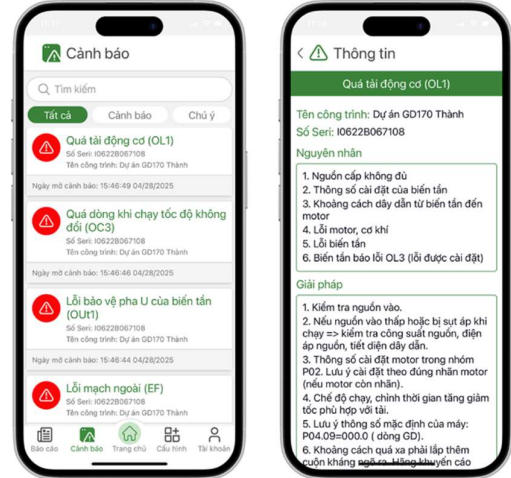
Cảnh báo

Tìm kiếm

Tất cả | Cảnh báo | Chú ý

Quá tải động cơ (OL1)
Số Seri: I0622B067108
Tên công trình: Dự án GD170 Thành

Ngày mở cảnh báo: 15:46:49 04/28/2025

Quá dòng khi chạy tốc độ không đổi (OC3)
Số Seri: I0622B067108
Tên công trình: Dự án GD170 Thành

Ngày mở cảnh báo: 15:46:46 04/28/2025

Lỗi bảo vệ pha U của biến tần (OUt1)
Số Seri: I0622B067108
Tên công trình: Dự án GD170 Thành

Ngày mở cảnh báo: 15:46:44 04/28/2025

Lỗi mạch ngoài (EF)
Số Seri: I0622B067108
Tên công trình: Dự án GD170 Thành

Báo cáo | Cảnh báo | Trang chủ | Cấu hình | Tài khoản

Thông tin

Quá tải động cơ (OL1)

Tên công trình: Dự án GD170 Thành
Số Seri: I0622B067108

Nguyên nhân

1. Nguồn cấp không đủ
2. Thông số cài đặt của biến tần
3. Khoảng cách dây dẫn từ biến tần đến motor
4. Lỗi motor, cơ khí
5. Lỗi biến tần
6. Biến tần báo lỗi OL3 (lỗi được cài đặt)

Giải pháp

1. Kiểm tra nguồn vào.
2. Nếu nguồn vào thấp hoặc bị sụt áp khi chạy => kiểm tra công suất nguồn, điện áp nguồn, tiết diện dây dẫn.
3. Thông số cài đặt motor trong nhóm P02. Lưu ý cài đặt theo đúng nhãn motor (nếu motor còn nhãn).
4. Chế độ chạy, chỉnh thời gian tăng giảm tốc phù hợp với tải.
5. Lưu ý thông số mặc định của máy: P04.09=000.0 ( dòng GD).
6. Khoảng cách quá xa phải lắp thêm cuộn kháng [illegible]. Hãng khuyến cáo